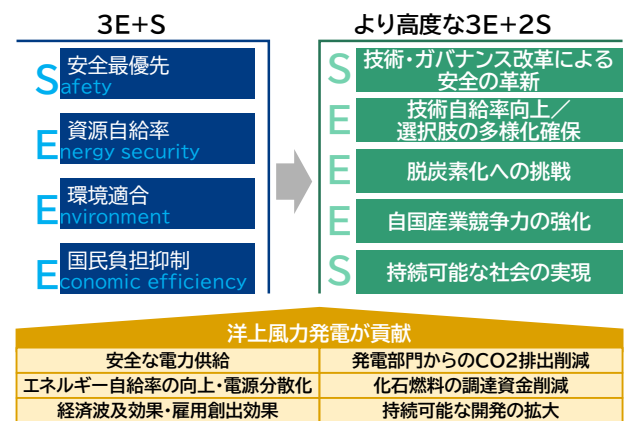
3E+S

S 安全最優先
afety

E 資源自給率
nergy security

E 環境適合
nvironment

E 国民負担抑制
conomic efficiency

より高度な3E+2S

S 技術・ガバナンス改革による安全の革新

E 技術自給率向上／選択肢の多様化確保

E 脱炭素化への挑戦

E 自国産業競争力の強化

S 持続可能な社会の実現

洋上風力発電が貢献

| 安全な電力供給 | 発電部門からのCO2排出削減 |
|---|---|
| エネルギー自給率の向上・電源分散化 | 化石燃料の調達資金削減 |
| 経済波及効果・雇用創出効果 | 持続可能な開発の拡大 |